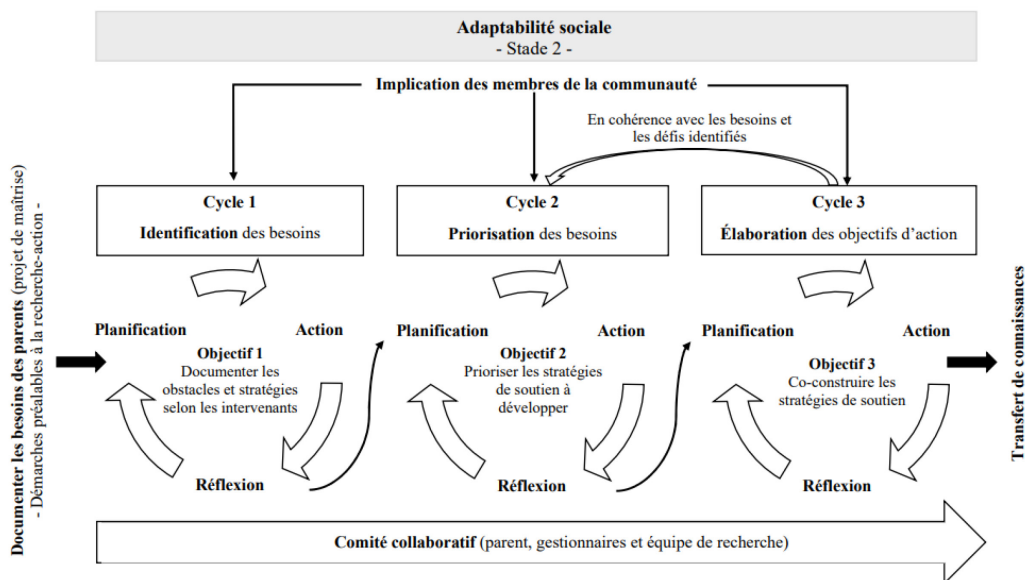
Adaptabilité sociale
- Stade 2 -

Implication des membres de la communauté

En cohérence avec les besoins et les défis identifiés

Documenter les besoins des parents (projet de maîtrise)
- Démarches préalables à la recherche-action -

Cycle 1
Identification des besoins

Cycle 2
Priorisation des besoins

Cycle 3
Élaboration des objectifs d'action

Planification
Action
Objectif 1
Documenter les obstacles et stratégies selon les intervenants
Réflexion

Planification
Action
Objectif 2
Prioriser les stratégies de soutien à développer
Réflexion

Planification
Action
Objectif 3
Co-construire les stratégies de soutien
Réflexion

Transfert de connaissances

Comité collaboratif (parent, gestionnaires et équipe de recherche)